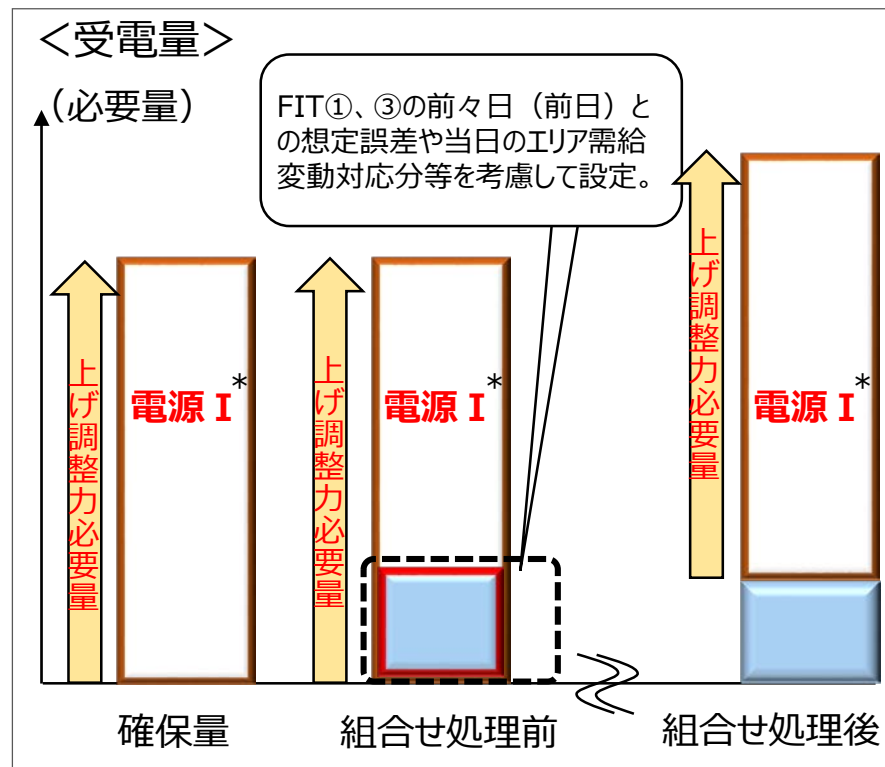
＜受電量＞

（必要量）

FIT①、③の前々日（前日）との想定誤差や当日のエリア需給変動対応分等を考慮して設定。

上げ調整力必要量

電源Ⅰ*

上げ調整力必要量

電源Ⅰ*

上げ調整力必要量

電源Ⅰ*

確保量

組合せ処理前

組合せ処理後